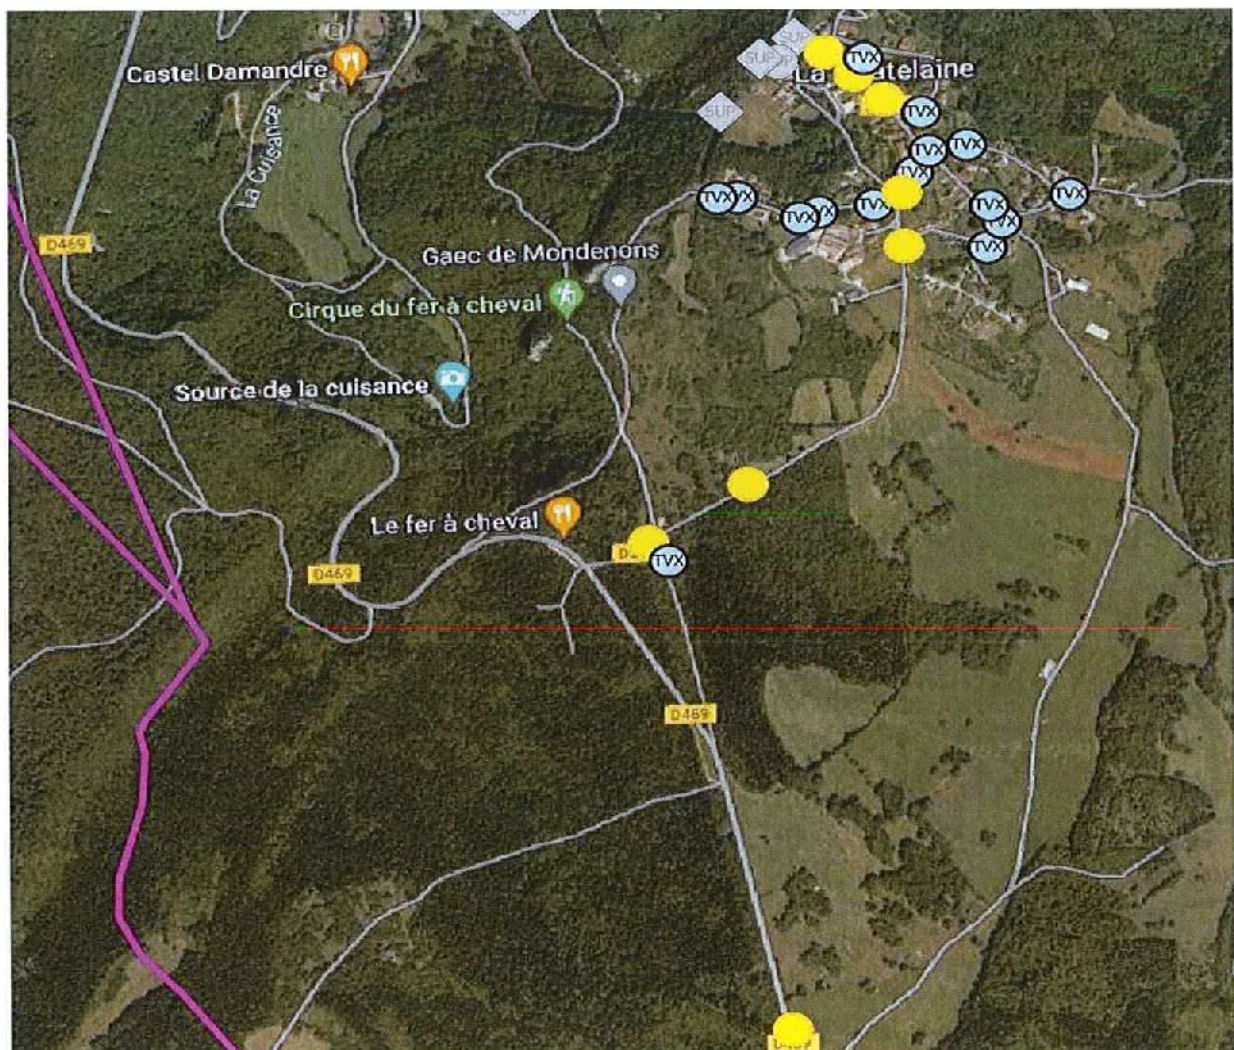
Castel Damandre

La Cuisance

D469

SUP

SUP

SUP

La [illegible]telaine

TVX

TVX

TVX

TVX

TVX

TVX

TVX

TVX

TVX

TVX

TVX

TVX

TVX

TVX

Gaec de Mondenons

Cirque du fer à cheval

Source de la cuisance

Le fer à cheval

D469

D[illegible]

TVX

D469

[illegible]